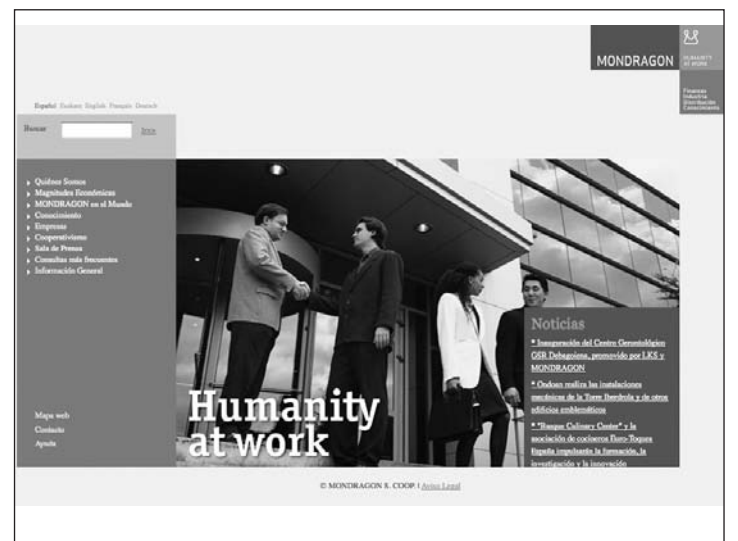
MONDRAGON

HUMANITY AT WORK

Finanzas
Industria
Distribución
Conocimiento

Español Euskara English Français Deutsch

Buscar ir>>

Quiénes Somos
Magnitudes Económicas
MONDRAGON en el Mundo
Conocimiento
Empresas
Cooperativismo
Sala de Prensa
Consultas más frecuentes
Información General

Mapa web
Contacto
Ayuda

Humanity at work

Noticias

* Inauguración del Centro Gerontológico GSR Debagoiena, promovido por LKS y MONDRAGON

* Ondoan realiza las instalaciones mecánicas de la Torre Iberdrola y de otros edificios emblemáticos

* "Basque Culinary Center" y la asociación de cocineros Euro-Toques España impulsarán la formación, la investigación y la innovación

© MONDRAGON S. COOP. | Aviso Legal